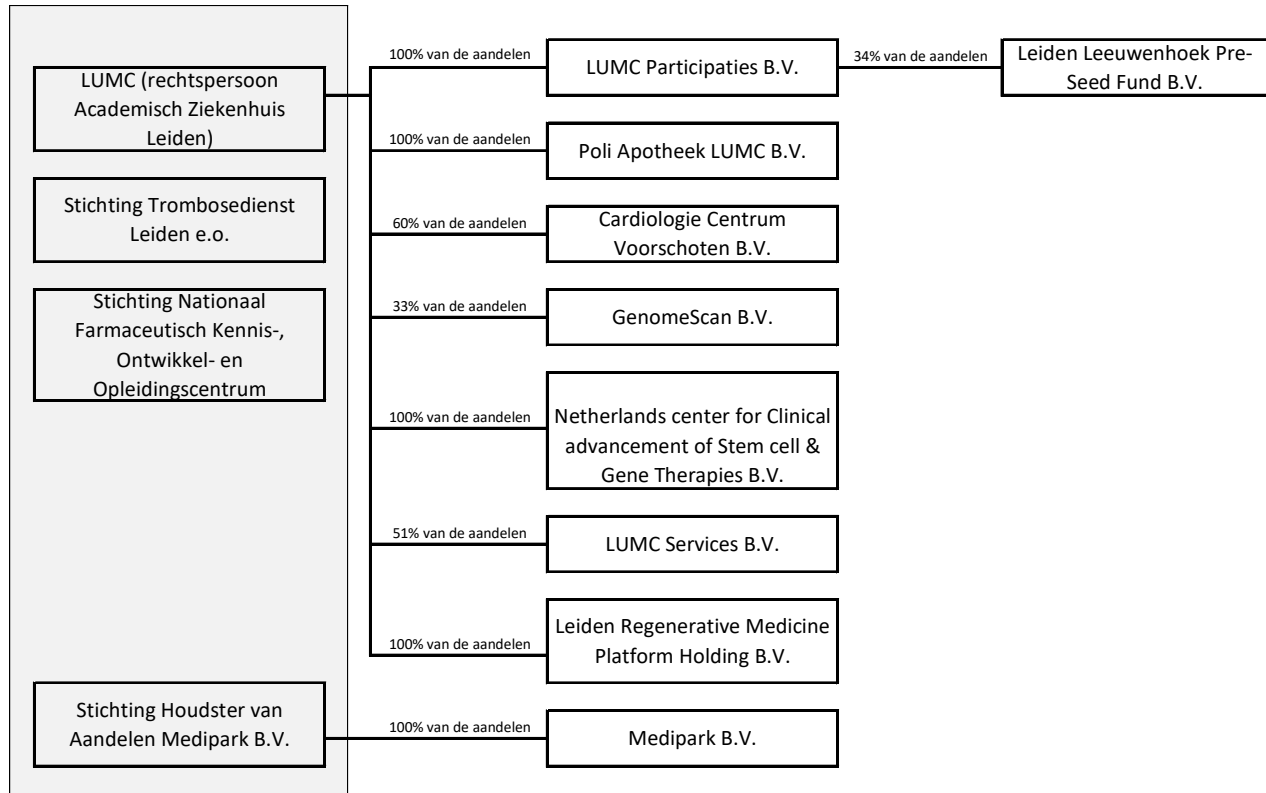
LUMC (rechtspersoon Academisch Ziekenhuis Leiden)

Stichting Trombosedienst Leiden e.o.

Stichting Nationaal Farmaceutisch Kennis-, Ontwikkel- en Opleidingscentrum

Stichting Houdster van Aandelen Medipark B.V.

100% van de aandelen

LUMC Participaties B.V.

34% van de aandelen

Leiden Leeuwenhoek Pre-Seed Fund B.V.

100% van de aandelen

Poli Apotheek LUMC B.V.

60% van de aandelen

Cardiologie Centrum Voorschoten B.V.

33% van de aandelen

GenomeScan B.V.

100% van de aandelen

Netherlands center for Clinical advancement of Stem cell & Gene Therapies B.V.

51% van de aandelen

LUMC Services B.V.

100% van de aandelen

Leiden Regenerative Medicine Platform Holding B.V.

100% van de aandelen

Medipark B.V.